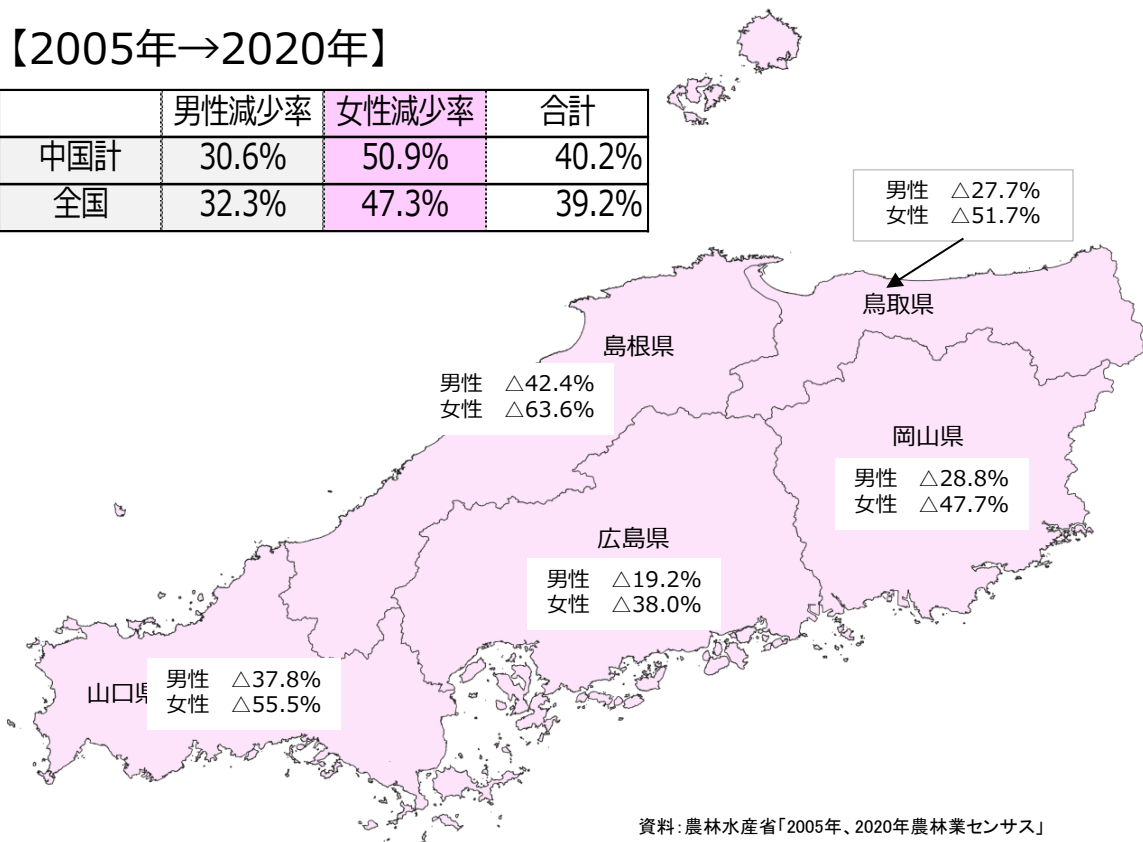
【2005年→2020年】

| | 男性減少率 | 女性減少率 | 合計 |
|---|---|---|---|
| 中国計 | 30.6% | 50.9% | 40.2% |
| 全国 | 32.3% | 47.3% | 39.2% |

男性 △27.7%
女性 △51.7%

鳥取県

島根県

男性 △42.4%
女性 △63.6%

岡山県

男性 △28.8%
女性 △47.7%

広島県

男性 △19.2%
女性 △38.0%

山口県

男性 △37.8%
女性 △55.5%

資料：農林水産省「2005年、2020年農林業センサス」